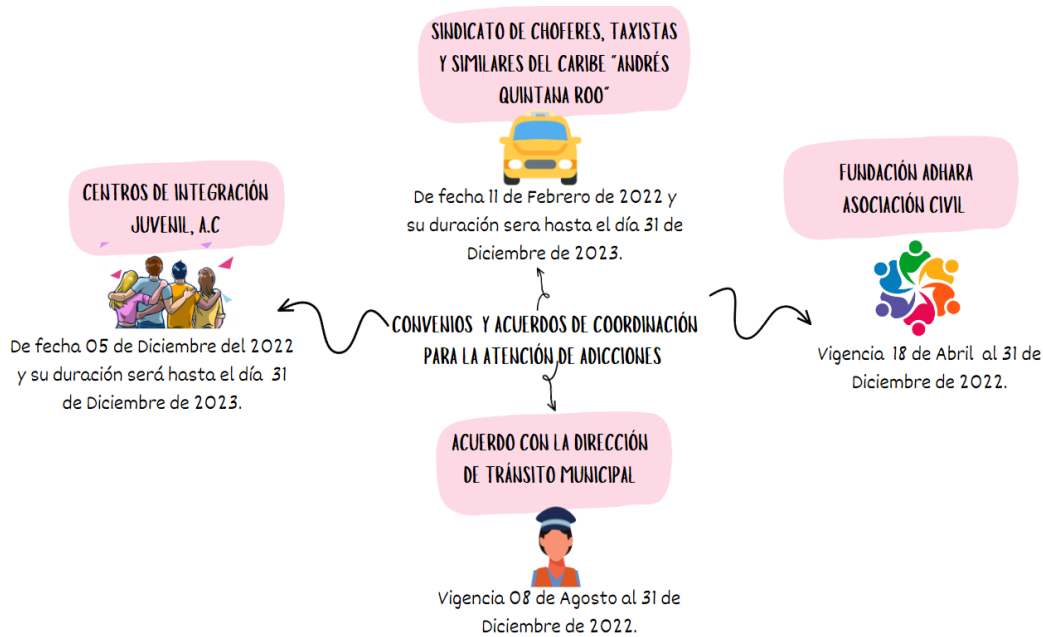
SINDICATO DE CHOFERES, TAXISTAS Y SIMILARES DEL CARIBE "ANDRÉS QUINTANA ROO"

De fecha 11 de Febrero de 2022 y su duración sera hasta el día 31 de Diciembre de 2023.

CENTROS DE INTEGRACIÓN JUVENIL, A.C

De fecha 05 de Diciembre del 2022 y su duración será hasta el día 31 de Diciembre de 2023.

FUNDACIÓN ADHARA ASOCIACIÓN CIVIL

Vigencia 18 de Abril al 31 de Diciembre de 2022.

CONVENIOS Y ACUERDOS DE COORDINACIÓN PARA LA ATENCIÓN DE ADICCIONES

ACUERDO CON LA DIRECCIÓN DE TRÁNSITO MUNICIPAL

Vigencia 08 de Agosto al 31 de Diciembre de 2022.